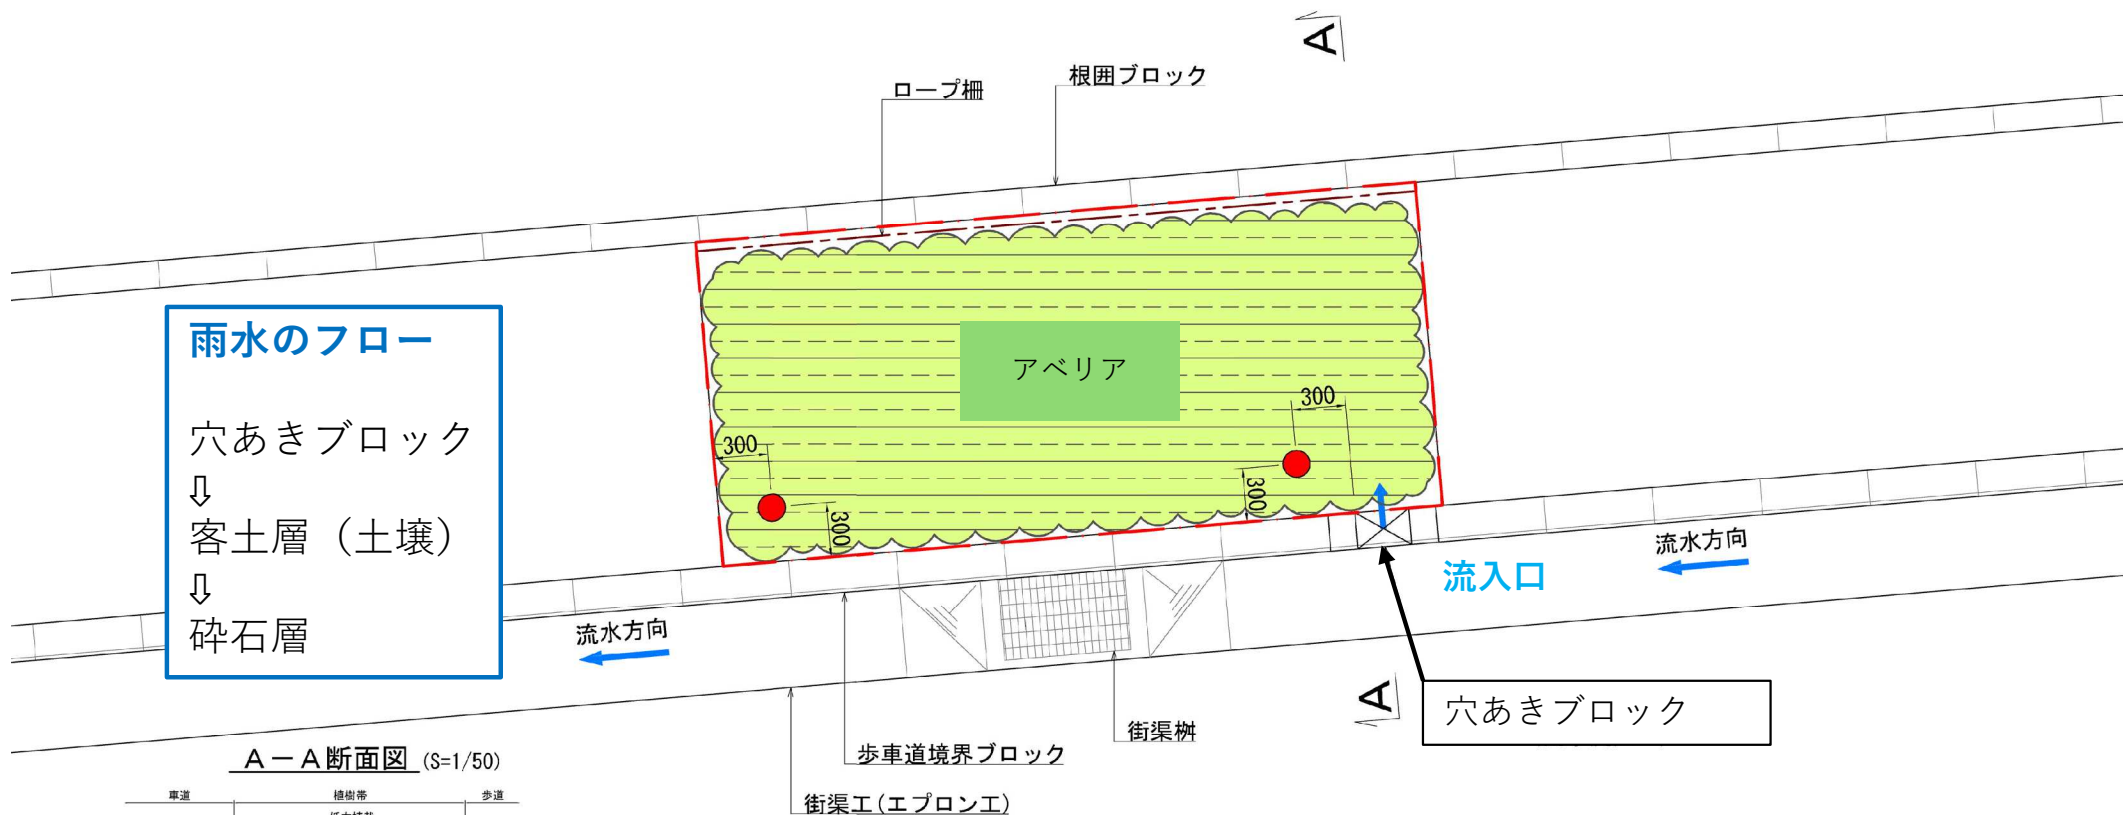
A

ロープ柵

根囲ブロック

雨水のフロー

穴あきブロック
⇩
客土層（土壌）
⇩
砕石層

アベリア

300

300

300

300

流水方向

流入口

流水方向

A

穴あきブロック

A－A断面図 (S=1/50)

車道　植樹帯　歩道

歩車道境界ブロック

街渠桝

街渠工（エプロン工）